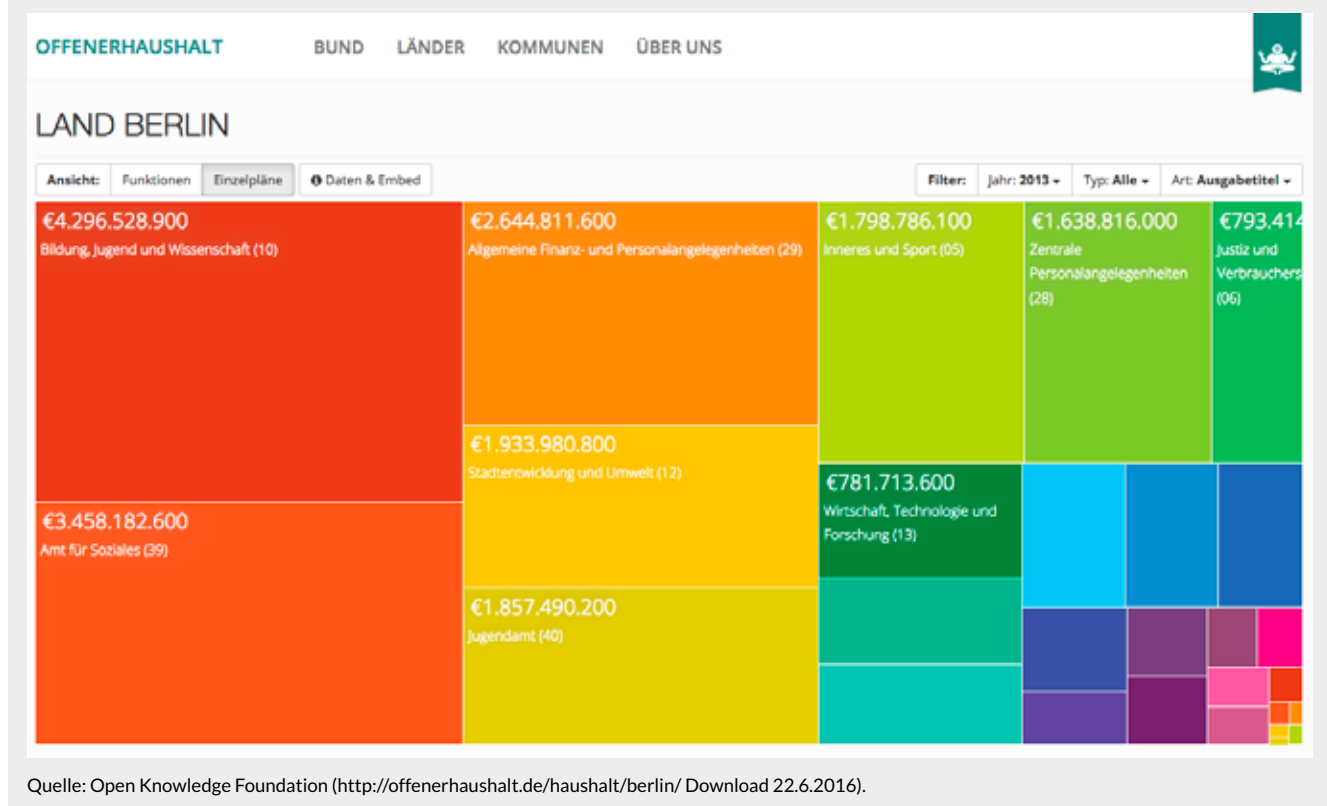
OFFENERHAUSHALT BUND LÄNDER KOMMUNEN ÜBER UNS

LAND BERLIN

Ansicht: Funktionen Einzelpläne Daten & Embed

Filter: Jahr: 2013 Typ: Alle Art: Ausgabetitel

€4.296.528.900
Bildung, Jugend und Wissenschaft (10)

€2.644.811.600
Allgemeine Finanz- und Personalangelegenheiten (29)

€1.798.786.100
Inneres und Sport (05)

€1.638.816.000
Zentrale Personalangelegenheiten (28)

€793.414
Justiz und Verbrauchers
(06)

€1.933.980.800
Stadtentwicklung und Umwelt (12)

€781.713.600
Wirtschaft, Technologie und Forschung (13)

€3.458.182.600
Amt für Soziales (39)

€1.857.490.200
Jugendamt (40)

Quelle: Open Knowledge Foundation (http://offenerhaushalt.de/haushalt/berlin/ Download 22.6.2016).